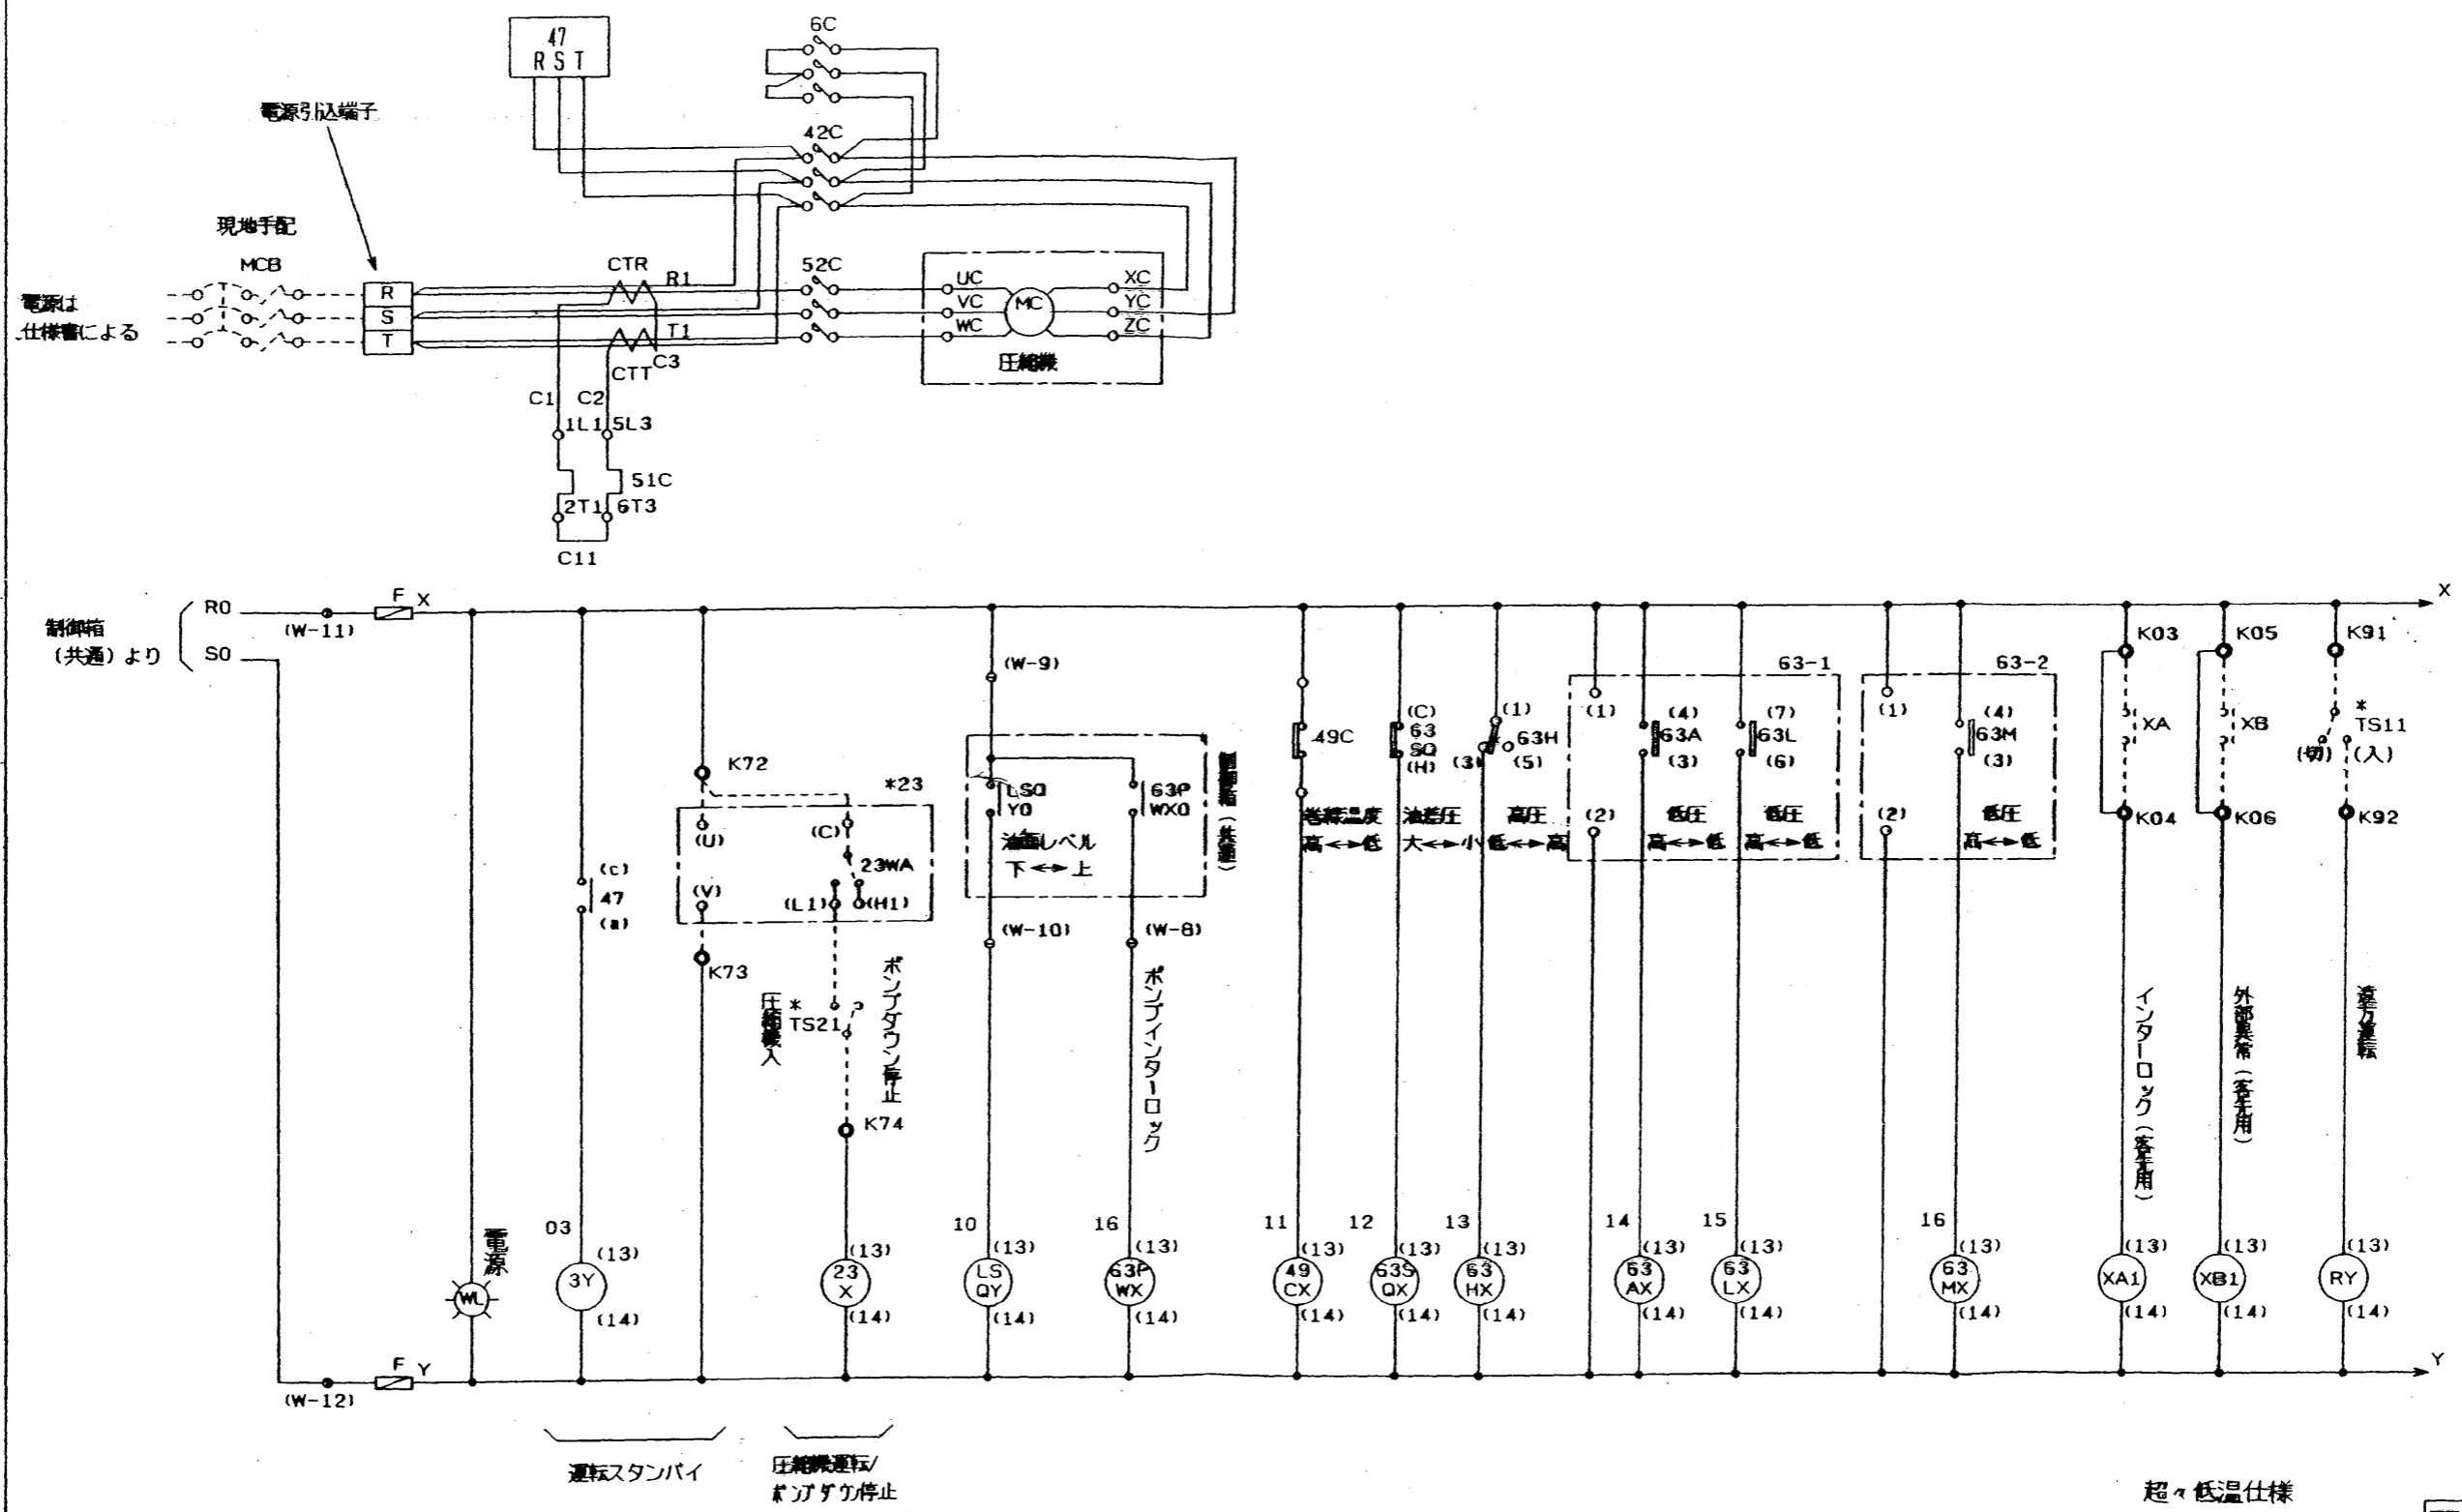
47
R S T

6C

電源引込端子

42C

現地手配

MCB

CTR R1

52C

UC VC WC MC XC YC ZC

電源は仕様書による

R
S
T

T1
C3
CTT

圧縮機

C1 C2
1L1 5L3

51C

2T1 6T3

C11

制御箱（共通）より

R0 S0

(W-11)

F X

X

(W-9)

K03 K05 K91

63-1 63-2

(C) 63 SQ (H)

49C

(1) 63H (3) (5)

(1) (4) 63A (3) (2)

(7) 63L (6)

(1) (4) 63M (3) (2)

XA XB

* TS11 (切) (入)

K72 *23

(U) (C) 23WA (V) (L1) (H1)

LSQ YO

63P WXO

制御箱（共通）

油面レベル 下↔上

巻線温度 高↔低

油差圧 大↔小

高圧 低↔高

低圧 高↔低

低圧 高↔低

低圧 高↔低

K04 K06 K92

(c) 47 (a)

(W-10) (W-8)

K73

* TS21

圧縮機入

ポンプダウン停止

ポンプインターロック

インターロック（客先用）

外部異常（客先用）

遠方運転

K74

03 10 16 11 12 13 14 15 16

(13) (14)

電源 WL

3Y

23 X

LS QY

63P WX

49 CX

63S QX

63 HX

63 AX

63 LX

63 MX

XA1

XB1

RY

(W-12)

F Y

Y

運転スタンバイ

圧縮機運転/ポンプダウン停止

超々低温仕様